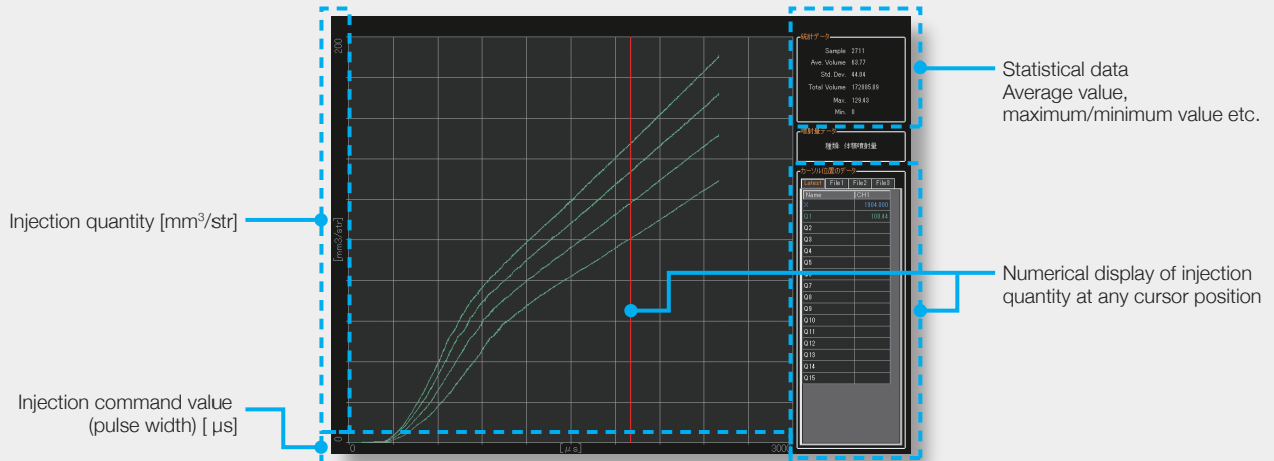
Injection quantity [mm³/str]

Injection command value (pulse width) [ µs]

200

[mm3/str]

0

0

[µs]

3000

統計データ

Sample 2711
Ave. Volume 63.77
Std. Dev. 44.04
Total Volume 172885.89
Max. 129.43
Min. 0

噴射量データ

種類 体積噴射量

カーソル位置のデータ

Latest File1 File2 File3

| Name | CH1 |
|---|---|
| X | 1904.000 |
| Q1 | 108.44 |
| Q2 | |
| Q3 | |
| Q4 | |
| Q5 | |
| Q6 | |
| Q7 | |
| Q8 | |
| Q9 | |
| Q10 | |
| Q11 | |
| Q12 | |
| Q13 | |
| Q14 | |
| Q15 | |

Statistical data
Average value, maximum/minimum value etc.

Numerical display of injection quantity at any cursor position